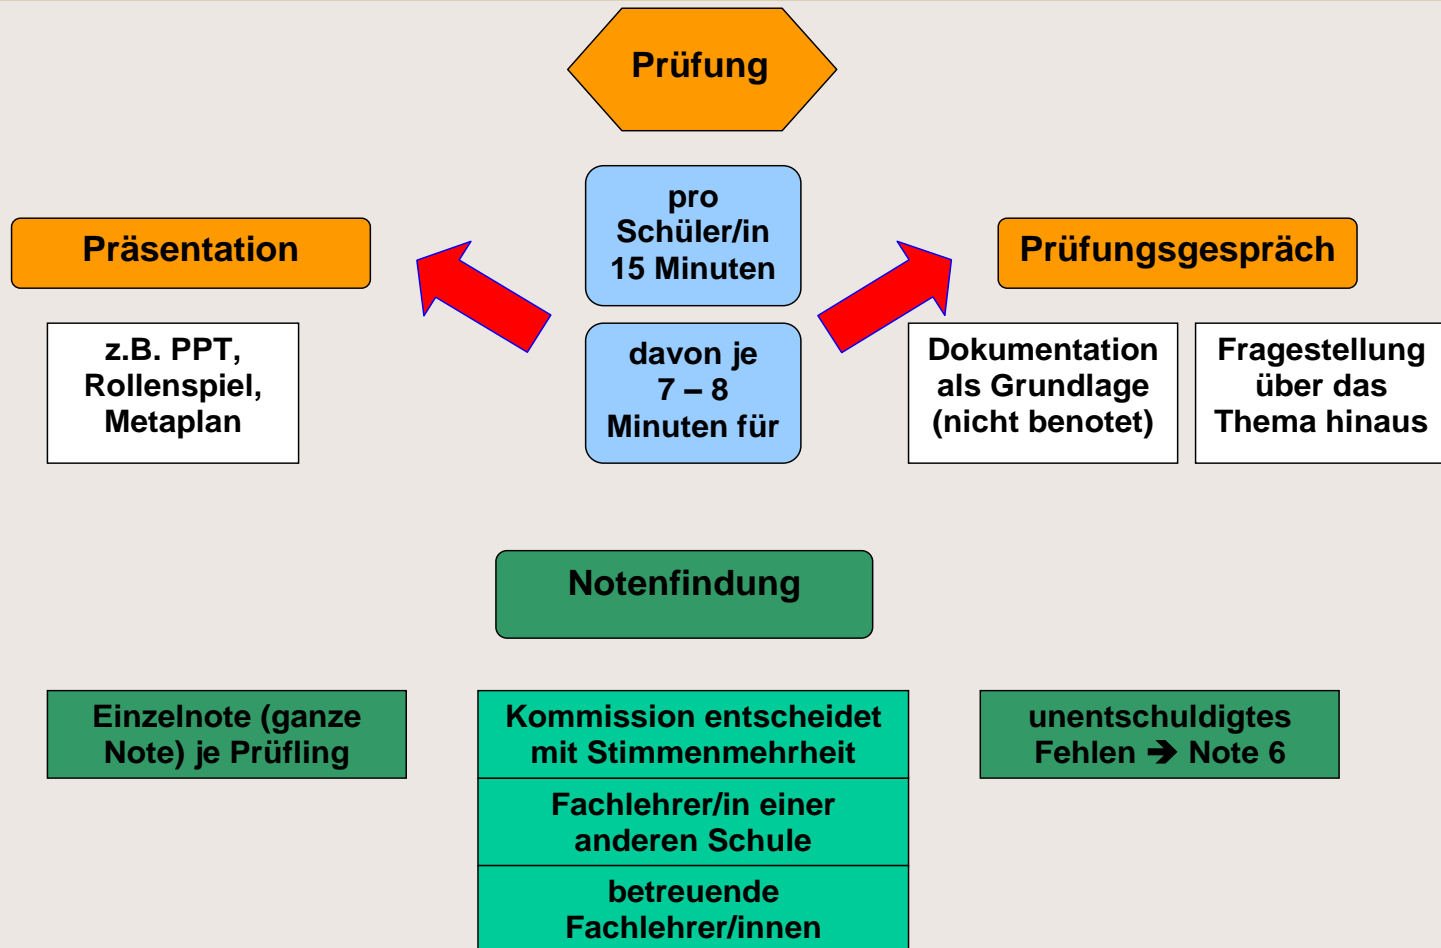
Prüfung

Präsentation

pro Schüler/in 15 Minuten

Prüfungsgespräch

z.B. PPT, Rollenspiel, Metaplan

davon je 7 – 8 Minuten für

Dokumentation als Grundlage (nicht benotet)

Fragestellung über das Thema hinaus

Notenfindung

Einzelnote (ganze Note) je Prüfling

Kommission entscheidet mit Stimmenmehrheit

Fachlehrer/in einer anderen Schule

betreuende Fachlehrer/innen

unentschuldigtes Fehlen ➔ Note 6